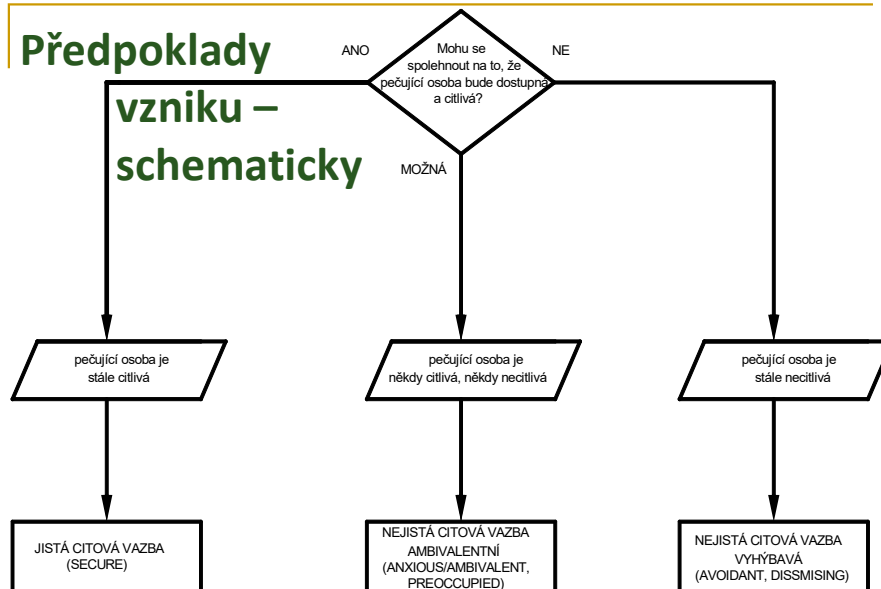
Předpoklady vzniku – schematicky

Mohu se spolehnout na to, že pečující osoba bude dostupná a citlivá?

ANO

NE

MOŽNÁ

pečující osoba je stále citlivá

pečující osoba je někdy citlivá, někdy necitlivá

pečující osoba je stále necitlivá

JISTÁ CITOVÁ VAZBA (SECURE)

NEJISTÁ CITOVÁ VAZBA AMBIVALENTNÍ (ANXIOUS/AMBIVALENT, PREOCCUPIED)

NEJISTÁ CITOVÁ VAZBA VYHÝBAVÁ (AVOIDANT, DISSMISING)